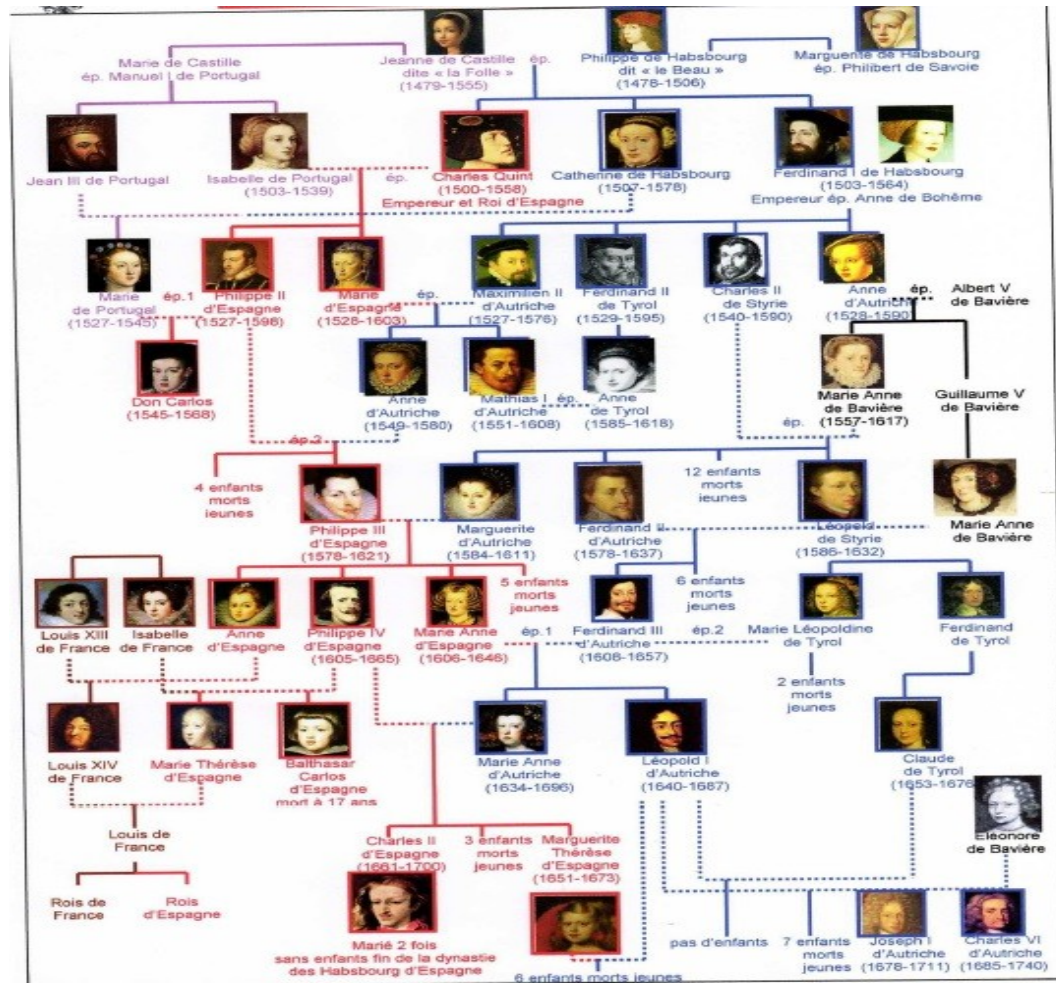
Marie de Castille
ép. Manuel I de Portugal

Jeanne de Castille
dite « la Folle »
(1479-1555)

ép.

Philippe de Habsbourg
dit « le Beau »
(1478-1506)

Marguerite de Habsbourg
ép. Philibert de Savoie

Jean III de Portugal

Isabelle de Portugal
(1503-1539)

ép.

Charles Quint
(1500-1558)
Empereur et Roi d'Espagne

Catherine de Habsbourg
(1507-1578)

Ferdinand I de Habsbourg
(1503-1564)
Empereur ép. Anne de Bohême

Marie
de Portugal
(1527-1545)

ép.1

Philippe II
d'Espagne
(1527-1598)

Marie
d'Espagne
(1528-1603)

ép.

Maximilien II
d'Autriche
(1527-1576)

Ferdinand II
de Tyrol
(1529-1595)

Charles II
de Styrie
(1540-1590)

Anne
d'Autriche
(1528-1590)

ép.

Albert V
de Bavière

Don Carlos
(1545-1568)

Anne
d'Autriche
(1549-1580)

Mathias I
d'Autriche
(1551-1608)

ép.

Anne
de Tyrol
(1585-1618)

Marie Anne
de Bavière
(1557-1617)

Guillaume V
de Bavière

ép.

ép.3

4 enfants
morts
jeunes

Philippe III
d'Espagne
(1578-1621)

Marguerite
d'Autriche
(1584-1611)

Ferdinand II
d'Autriche
(1578-1637)

12 enfants
morts
jeunes

Léopold
de Styrie
(1586-1632)

Marie Anne
de Bavière

Louis XIII
de France

Isabelle
de France

Anne
d'Espagne

Philippe IV
d'Espagne
(1605-1665)

Marie Anne
d'Espagne
(1606-1646)

5 enfants
morts
jeunes

6 enfants
morts
jeunes

ép.1

Ferdinand III
d'Autriche
(1608-1657)

ép.2

Marie Léopoldine
de Tyrol

Ferdinand
de Tyrol

2 enfants
morts
jeunes

Louis XIV
de France

Marie Thérèse
d'Espagne

Balthasar
Carlos
d'Espagne
mort à 17 ans

Marie Anne
d'Autriche
(1634-1696)

Léopold I
d'Autriche
(1640-1687)

Claude
de Tyrol
(1653-1676)

Eléonore
de Bavière

Louis de
France

Rois
de France

Rois
d'Espagne

Charles II
d'Espagne
(1661-1700)

3 enfants
morts
jeunes

Marguerite
Thérèse
d'Espagne
(1651-1673)

Marié 2 fois
sans enfants fin de la dynastie
des Habsbourg d'Espagne

6 enfants morts jeunes

pas d'enfants

7 enfants
morts
jeunes

Joseph I
d'Autriche
(1678-1711)

Charles VI
d'Autriche
(1685-1740)